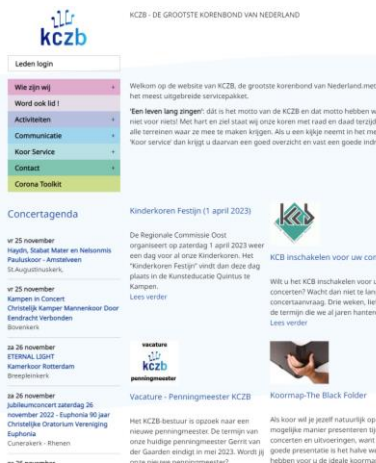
kczb

KCZB - DE GROOTSTE KORENBOND VAN NEDERLAND

Leden login

Wie zijn wij +
Word ook lid !
Activiteiten +
Communicatie +
Koor Service +
Contact +
Corona Toolkit

Welkom op de website van KCZB, de grootste korenbond van Nederland met het meest uitgebreide servicepakket.

'Een leven lang zingen': dat is het motto van de KCZB en dat motto hebben w niet voor niets! Met hart en ziel staat wij onze koren met raad en daad terzijd alle terreinen waar ze mee te maken krijgen. Als u een kijkje neemt in het me 'Koor service' dan krijgt u daarvan een goed overzicht en vast een goede indr

Concertagenda

vr 25 november
Haydn, Stabat Mater en Nelsonmis Pauluskoor - Amstelveen
St.Augustinuskerk,

vr 25 november
Kampen in Concert
Christelijk Kamper Mannenkoor Door Eendracht Verbonden
Bovenkerk

za 26 november
ETERNAL LIGHT
Kamerkoor Rotterdam
Breepleinkerk

za 26 november
Jubileumconcert zaterdag 26 november 2022 - Euphonia 90 jaar
Christelijke Oratorium Vereniging Euphonia
Cunerakerk - Rhenen

Kinderkoren Festijn (1 april 2023)

De Regionale Commissie Oost organiseert op zaterdag 1 april 2023 weer een dag voor al onze Kinderkoren. Het "Kinderkoren Festijn" vindt dan deze dag plaats in de Kunsteducatie Quintus te Kampen.
Lees verder

KCB inschakelen voor uw con

Wilt u het KCB inschakelen voor u concerten? Wacht dan niet te lan concertaanvraag. Drie weken, he de termijn die we al jaren hanter
Lees verder

vacature
kczb
penningmeester

Vacature - Penningmeester KCZB

Het KCZB-bestuur is opzoek naar een nieuwe penningmeester. De termijn van onze huidige penningmeester Gerrit van der Gaarden eindigt in mei 2023. Wordt jij onze nieuwe penningmeester?

Koormap-The Black Folder

Als koor wil je jezelf natuurlijk op mogelijke manier presenteren tij concerten en uitvoeringen, want goede presentatie is het halve w hebben voor u de ideale koorma